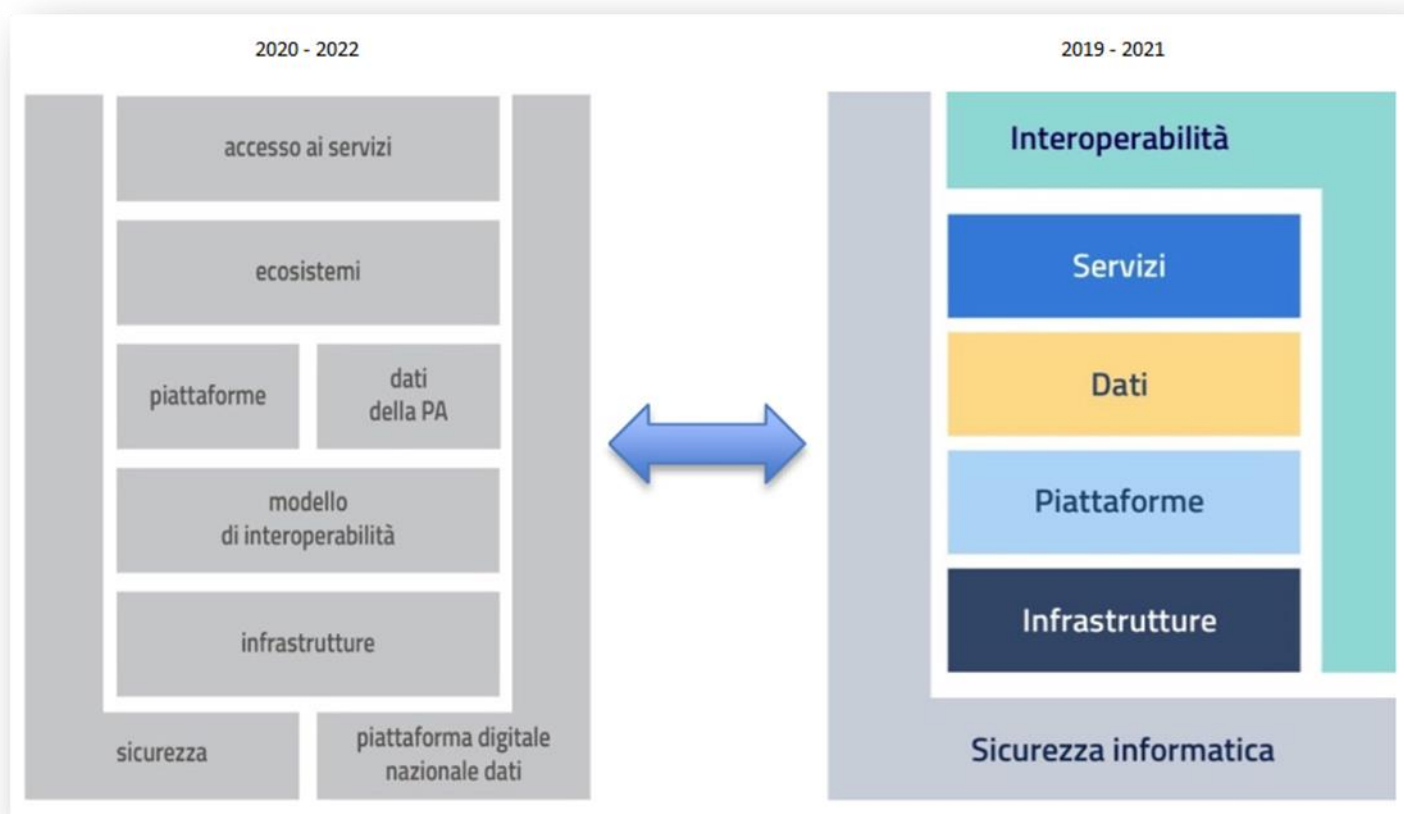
2020 - 2022

accesso ai servizi

ecosistemi

piattaforme

dati della PA

modello di interoperabilità

infrastrutture

sicurezza

piattaforma digitale nazionale dati

2019 - 2021

Interoperabilità

Servizi

Dati

Piattaforme

Infrastrutture

Sicurezza informatica